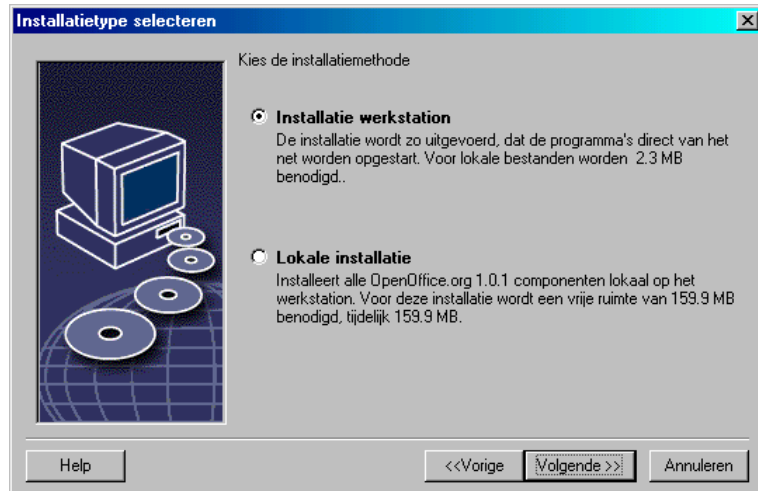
Installatietype selecteren

Kies de installatiemethode

Installatie werkstation
De installatie wordt zo uitgevoerd, dat de programma's direct van het net worden opgestart. Voor lokale bestanden worden  2.3 MB benodigd..

Lokale installatie
Installeert alle OpenOffice.org 1.0.1 componenten lokaal op het werkstation. Voor deze installatie wordt een vrije ruimte van 159.9 MB benodigd, tijdelijk 159.9 MB.

Help
<<Vorige
Volgende >>
Annuleren